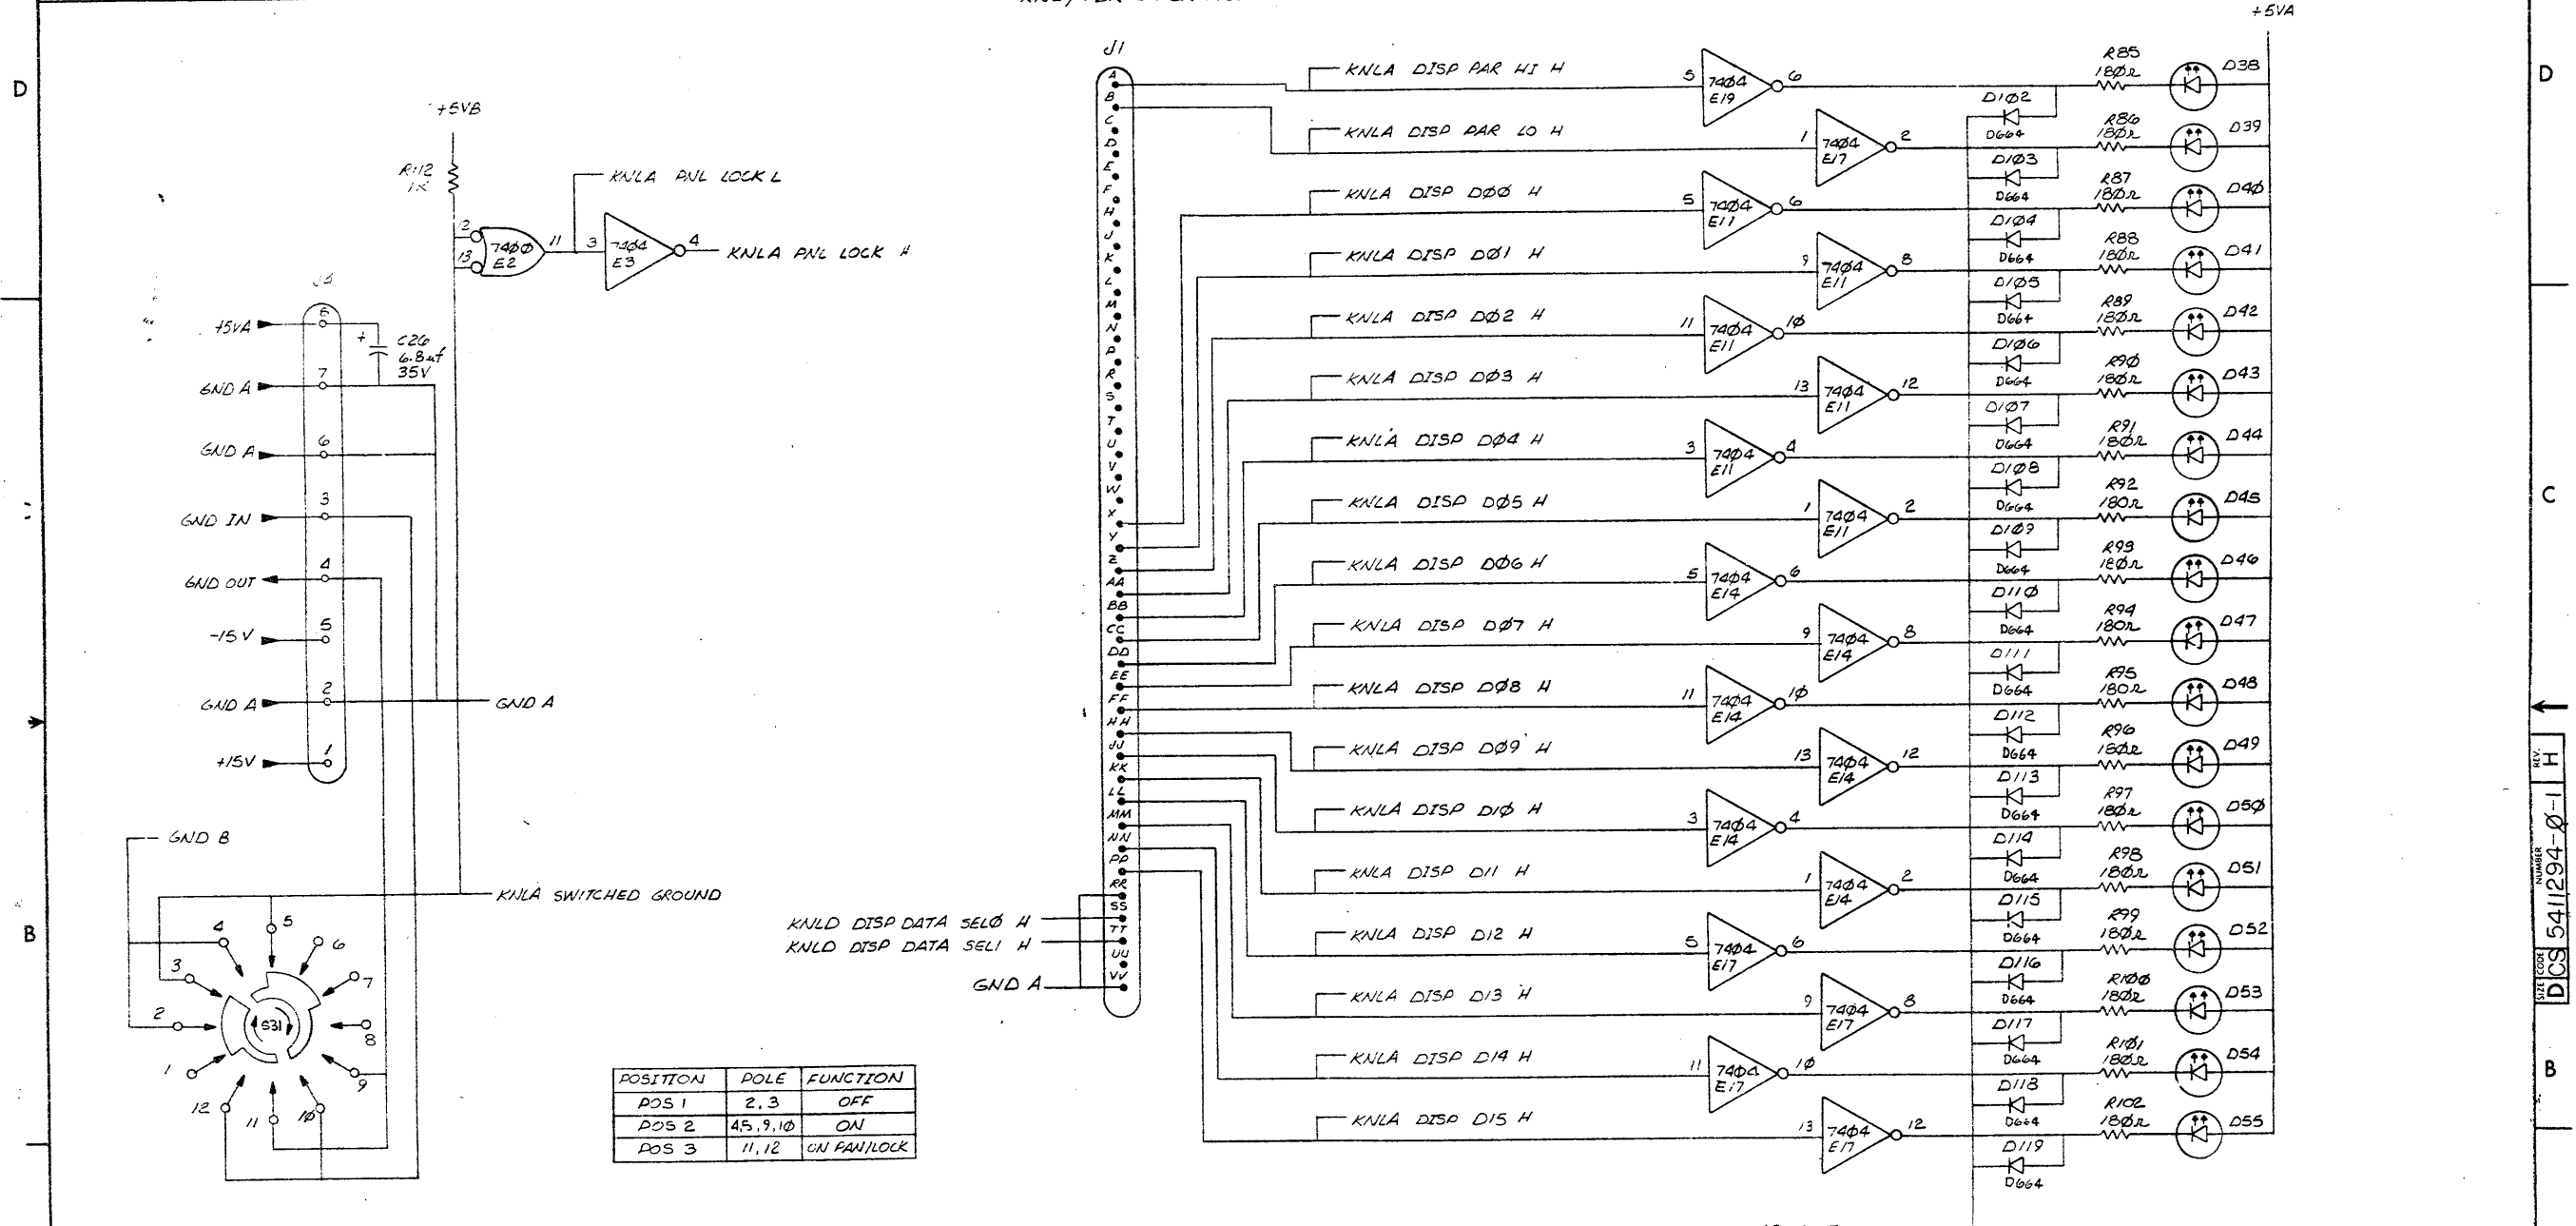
D

C

B

+5VA

D

C

B

+5VB

R112 1K

KNLA PNL LOCK L

2
13
7400 E2
11
3
7404 E3
4
KNLA PNL LOCK H

+5VA
6
C26 6.8uf 35V
GND A
7
GND A
6
GND IN
3
GND OUT
4
-15V
5
GND A
2
GND A
+15V
1

GND B

KNLA SWITCHED GROUND

4
5
6
7
3
2
S31
8
1
9
12
11
10

| POSITION | POLE | FUNCTION |
|---|---|---|
| POS 1 | 2,3 | OFF |
| POS 2 | 4,5,9,10 | ON |
| POS 3 | 11,12 | ON PAN/LOCK |

J1
A B C D E F H J K L M N P R S T U V W X Y Z AA BB CC DD EE FF HH JJ KK LL MM NN PP RR SS TT UU VV

KNLD DISP DATA SEL0 H
KNLD DISP DATA SEL1 H
GND A

KNLA DISP PAR HI H
KNLA DISP PAR LO H
KNLA DISP D00 H
KNLA DISP D01 H
KNLA DISP D02 H
KNLA DISP D03 H
KNLA DISP D04 H
KNLA DISP D05 H
KNLA DISP D06 H
KNLA DISP D07 H
KNLA DISP D08 H
KNLA DISP D09 H
KNLA DISP D10 H
KNLA DISP D11 H
KNLA DISP D12 H
KNLA DISP D13 H
KNLA DISP D14 H
KNLA DISP D15 H

5 7404 E19 6
1 7404 E17 2
5 7404 E11 6
9 7404 E11 8
11 7404 E11 10
13 7404 E11 12
3 7404 E11 4
1 7404 E11 2
5 7404 E14 6
9 7404 E14 8
11 7404 E14 10
13 7404 E14 12
3 7404 E14 4
1 7404 E14 2
5 7404 E17 6
9 7404 E17 8
11 7404 E17 10
13 7404 E17 12

D102 D664
D103 D664
D104 D664
D105 D664
D106 D664
D107 D664
D108 D664
D109 D664
D110 D664
D111 D664
D112 D664
D113 D664
D114 D664
D115 D664
D116 D664
D117 D664
D118 D664
D119 D664

R85 180Ω D38
R86 180Ω D39
R87 180Ω D40
R88 180Ω D41
R89 180Ω D42
R90 180Ω D43
R91 180Ω D44
R92 180Ω D45
R93 180Ω D46
R94 180Ω D47
R95 180Ω D48
R96 180Ω D49
R97 180Ω D50
R98 180Ω D51
R99 180Ω D52
R100 180Ω D53
R101 180Ω D54
R102 180Ω D55

SIZE D CODE CS NUMBER 5411294-0-1 REV. H